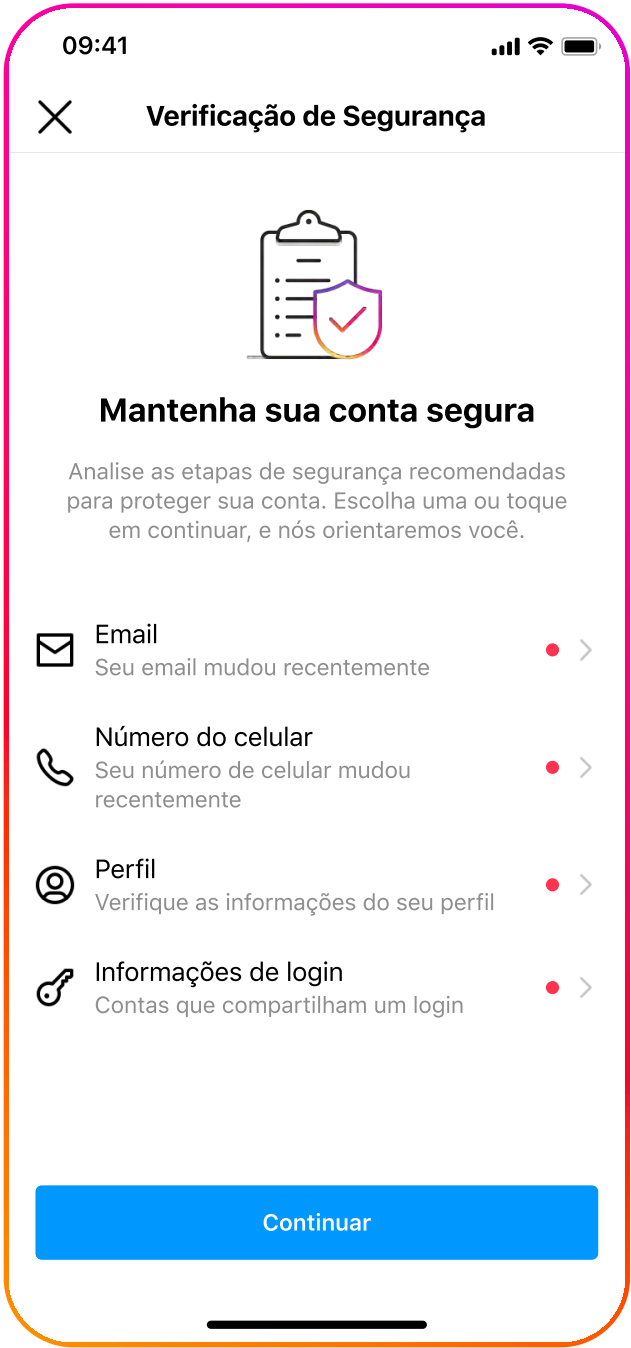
09:41

Verificação de Segurança

Mantenha sua conta segura

Analise as etapas de segurança recomendadas para proteger sua conta. Escolha uma ou toque em continuar, e nós orientaremos você.

Email
Seu email mudou recentemente

Número do celular
Seu número de celular mudou recentemente

Perfil
Verifique as informações do seu perfil

Informações de login
Contas que compartilham um login

Continuar